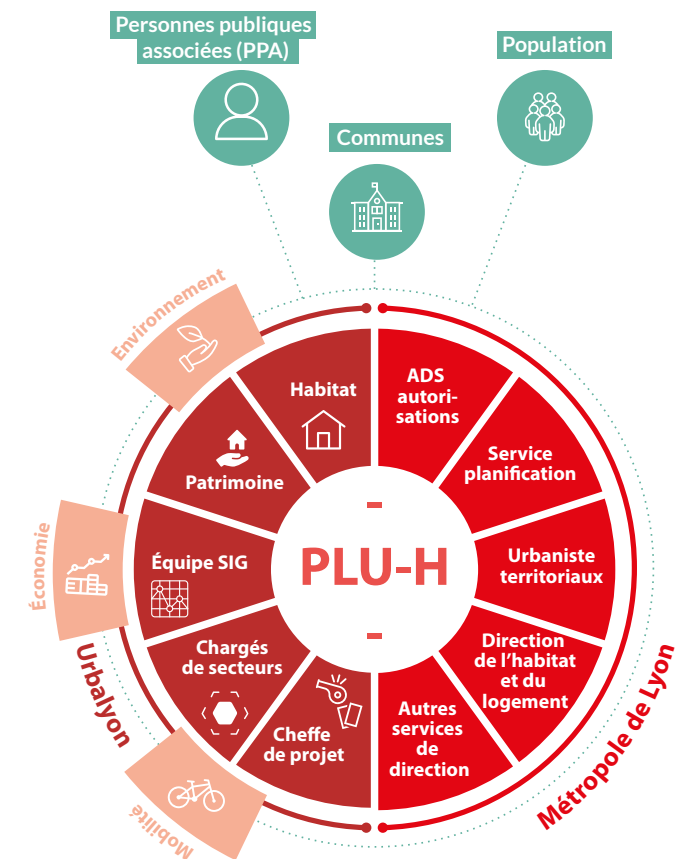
Personnes publiques associées (PPA)

Communes

Population

Environnement

Économie

Mobilité

Habitat

Patrimoine

Équipe SIG

Chargés de secteurs

Cheffe de projet

ADS autorisations

Service planification

Urbaniste territoriaux

Direction de l'habitat et du logement

Autres services de direction

-

PLU-H

-

Urbalyon

Métropole de Lyon